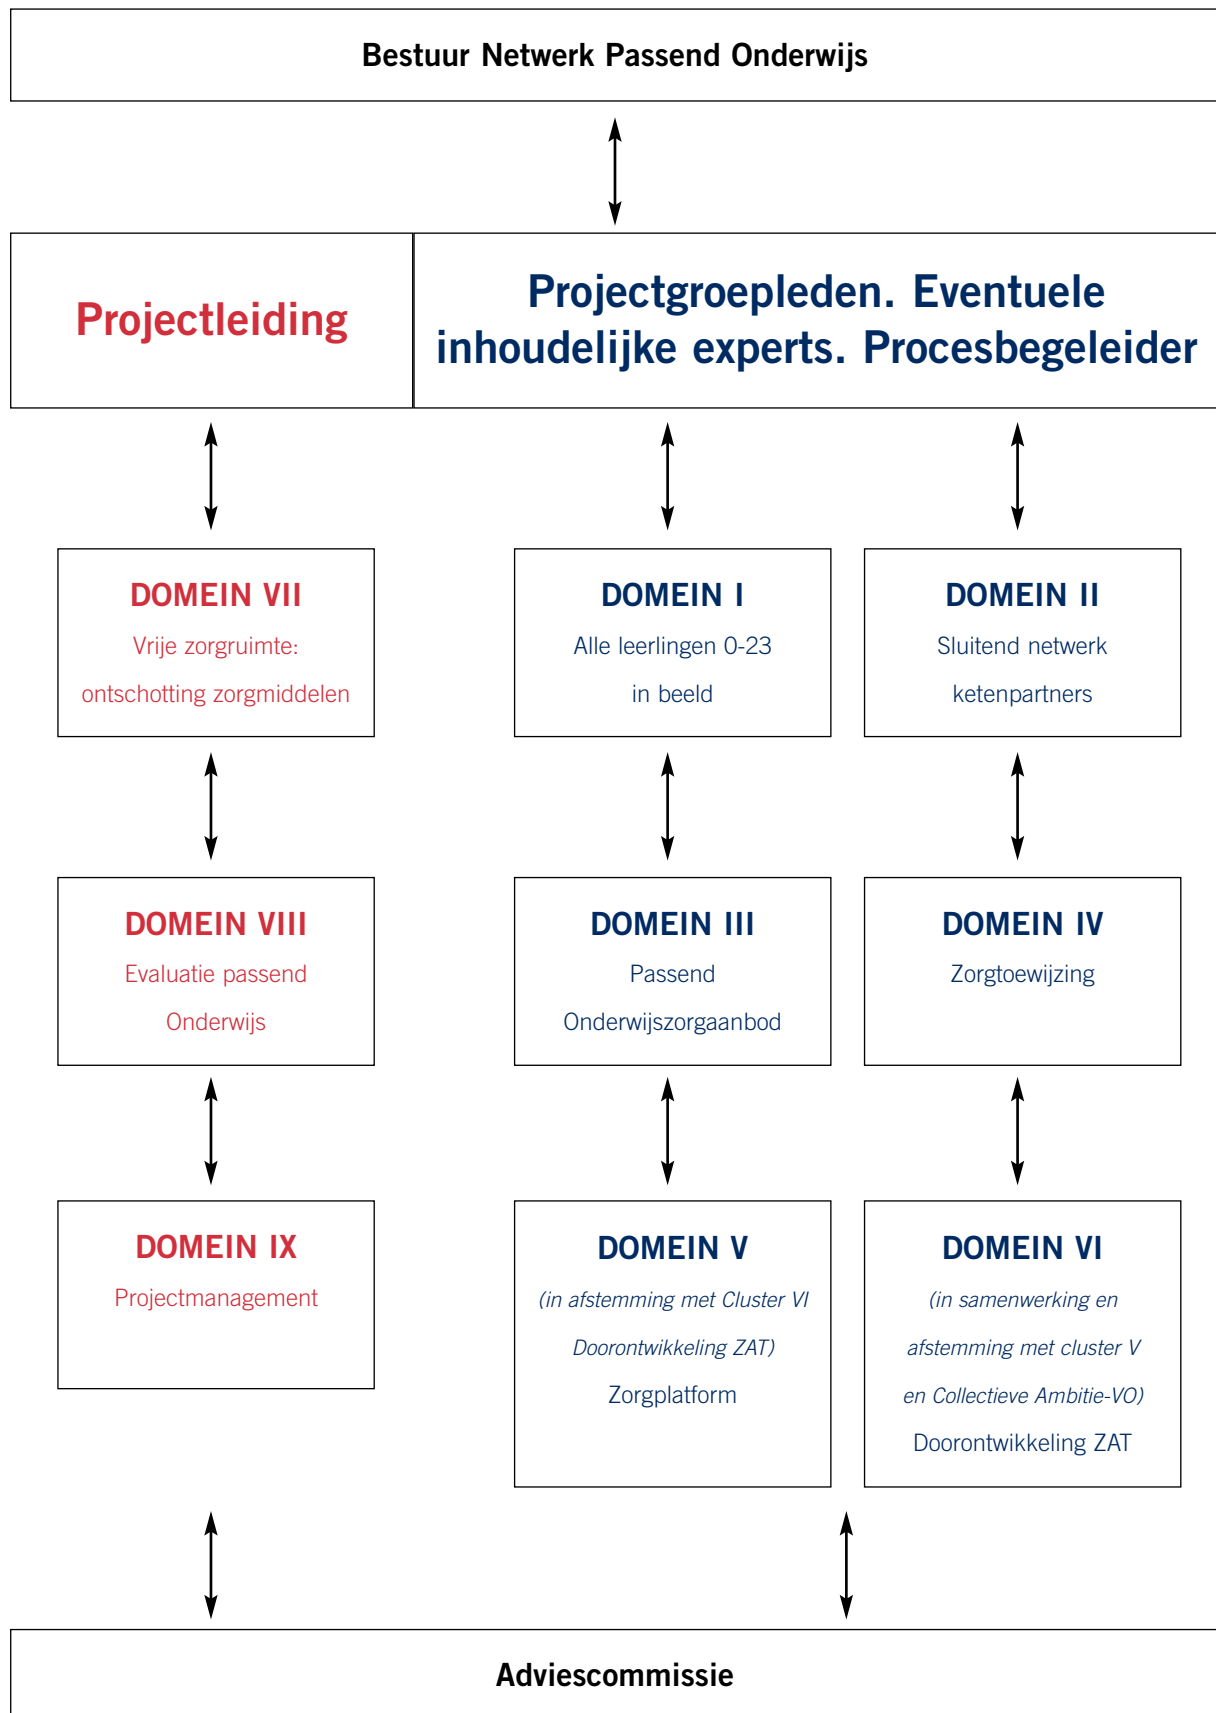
Bestuur Netwerk Passend Onderwijs

Projectleiding

Projectgroepleden. Eventuele inhoudelijke experts. Procesbegeleider

DOMEIN VII
Vrije zorgruimte: ontschotting zorgmiddelen

DOMEIN I
Alle leerlingen 0-23 in beeld

DOMEIN II
Sluitend netwerk ketenpartners

DOMEIN VIII
Evaluatie passend Onderwijs

DOMEIN III
Passend Onderwijszorgaanbod

DOMEIN IV
Zorgtoewijzing

DOMEIN IX
Projectmanagement

DOMEIN V
*(in afstemming met Cluster VI Doorontwikkeling ZAT)*
Zorgplatform

DOMEIN VI
*(in samenwerking en afstemming met cluster V en Collectieve Ambitie-VO)*
Doorontwikkeling ZAT

Adviescommissie